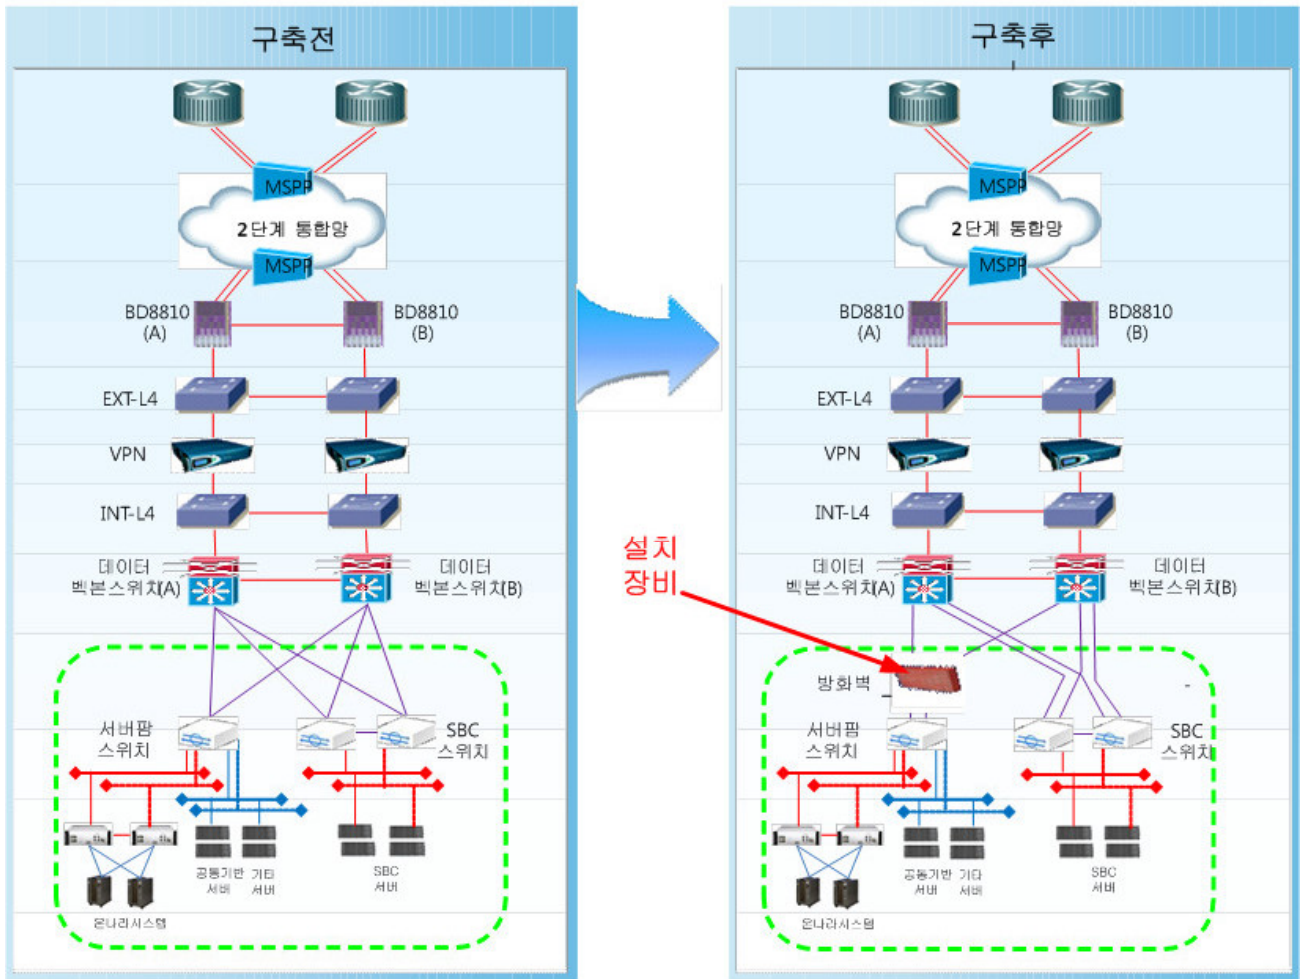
구축전

MSPP
2단계 통합망
MSPP
BD8810 (A)
BD8810 (B)
EXT-L4
VPN
INT-L4
데이터 백본스위치(A)
데이터 백본스위치(B)
서버팜 스위치
SBC 스위치
공통기반 서버
기타 서버
SBC 서버
온나라시스템

구축후

MSPP
2단계 통합망
MSPP
BD8810 (A)
BD8810 (B)
EXT-L4
VPN
INT-L4
설치 장비
데이터 백본스위치(A)
데이터 백본스위치(B)
방화벽
서버팜 스위치
SBC 스위치
공통기반 서버
기타 서버
SBC 서버
온나라시스템